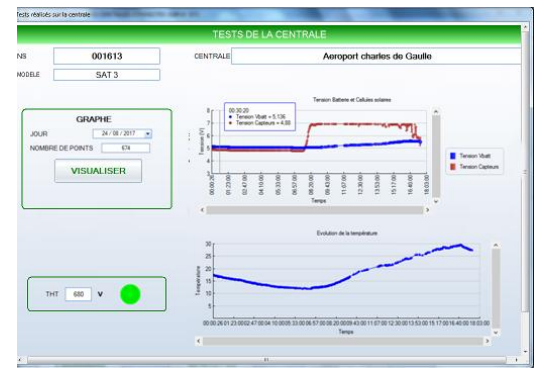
Tests réalisés sur la centrale

TESTS DE LA CENTRALE

NS 001613

MODELE SAT 3

CENTRALE Aeroport charles de Gaulle

GRAPHE

JOUR 24 / 08 / 2017

NOMBRE DE POINTS 674

VISUALISER

THT 680 V

Tension Batterie et Cellules solaires

00:30:20
Tension Vbatt = 5.136
Tension Capteurs = 4.88

Tension (V)

8 7 6 5 4 3 2 1 0

00:00:20 01:23:00 02:47:00 04:10:00 05:33:00 06:57:00 08:20:00 09:43:00 11:07:00 12:30:00 13:53:00 15:17:00 16:40:00 18:03:00

Temps

Tension Vbatt
Tension Capteurs

Evolution de la température

Température

30 25 20 15 10 5

00:00:20 01:23:00 02:47:00 04:10:00 05:33:00 06:57:00 08:20:00 09:43:00 11:07:00 12:30:00 13:53:00 15:17:00 16:40:00 18:03:00

Temps